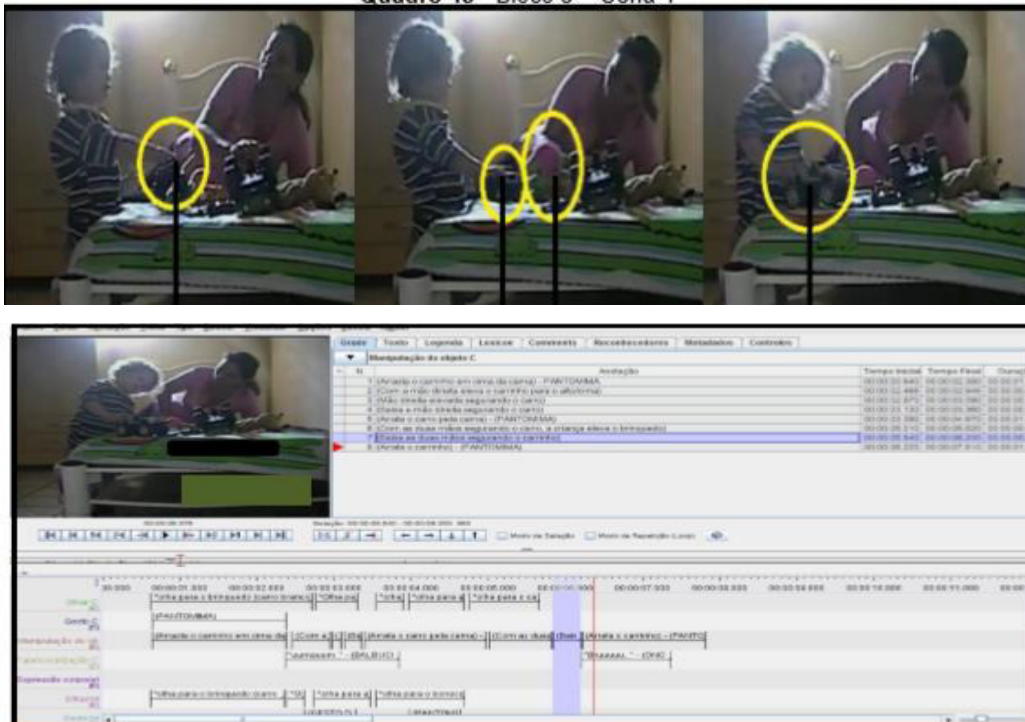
Quadro 18 – Bloco 3 – Cena 1

Grade | Texto | Legenda | Lexicon | Comments | Recorrecedores | Metadados | Controles

Manipulação do objeto C

| N | Anotação | Tempo Inicial | Tempo Final | Duração |
|---|---|---|---|---|
| 1 | (Arrasta o carrinho em cima da cama) - (PANTOMIMA) | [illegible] | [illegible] | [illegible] |
| 2 | (Com a mão direita eleva o carrinho para o alto/cima) | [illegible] | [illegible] | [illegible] |
| 3 | (Mão direita elevada segurando o carro) | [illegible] | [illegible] | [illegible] |
| 4 | (Baixa a mão direita segurando o carro) | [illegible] | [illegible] | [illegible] |
| 5 | (Arrasta o carro pela cama) - (PANTOMIMA) | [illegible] | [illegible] | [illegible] |
| 6 | (Com as duas mãos segurando o carro, a criança eleva o brinquedo) | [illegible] | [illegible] | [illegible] |
| 7 | (Baixa as duas mãos segurando o carrinho) | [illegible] | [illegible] | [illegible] |
| 8 | (Arrasta o carrinho) - (PANTOMIMA) | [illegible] | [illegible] | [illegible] |

Modo de Seleção | Modo de Repetição (Loop)

Olhar | Gesto | Manipulação do obj | Expressão facial | Expressão corporal

*olha para o brinquedo (carro branco) | *Olha pa | *olha | *olha para a | *olha para o ca

(PANTOMIMA)

(Arrasta o carrinho em cima da | (Com a | (Mã | (Arrasta o carro pela cama) | (Com as duas | (Baix | (Arrasta o carrinho) - (PANTO

"uuuuuuuu..." - (BALBUC) | "Bruuuuu..." - (ONO

*olha para o brinquedo (carro | *olha para a | *olha para o brinque